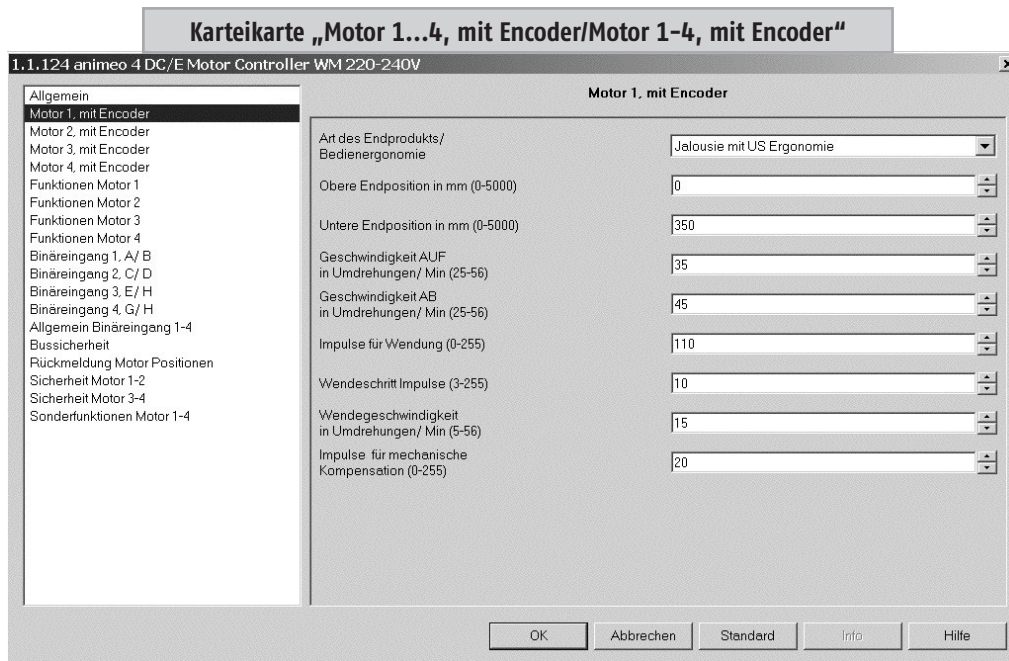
Karteikarte „Motor 1...4, mit Encoder/Motor 1-4, mit Encoder“

1.1.124 animeo 4 DC/E Motor Controller WM 220-240V

Allgemein
Motor 1, mit Encoder
Motor 2, mit Encoder
Motor 3, mit Encoder
Motor 4, mit Encoder
Funktionen Motor 1
Funktionen Motor 2
Funktionen Motor 3
Funktionen Motor 4
Binäreingang 1, A/ B
Binäreingang 2, C/ D
Binäreingang 3, E/ H
Binäreingang 4, G/ H
Allgemein Binäreingang 1-4
Bussicherheit
Rückmeldung Motor Positionen
Sicherheit Motor 1-2
Sicherheit Motor 3-4
Sonderfunktionen Motor 1-4

Motor 1, mit Encoder

| | |
|---|---|
| Art des Endprodukts/ Bedienergonomie | Jalousie mit US Ergonomie |
| Obere Endposition in mm (0-5000) | 0 |
| Untere Endposition in mm (0-5000) | 350 |
| Geschwindigkeit AUF in Umdrehungen/ Min (25-56) | 35 |
| Geschwindigkeit AB in Umdrehungen/ Min (25-56) | 45 |
| Impulse für Wendung (0-255) | 110 |
| Wendeschritt Impulse (3-255) | 10 |
| Wendegeschwindigkeit in Umdrehungen/ Min (5-56) | 15 |
| Impulse für mechanische Kompensation (0-255) | 20 |

OK Abbrechen Standard Info Hilfe